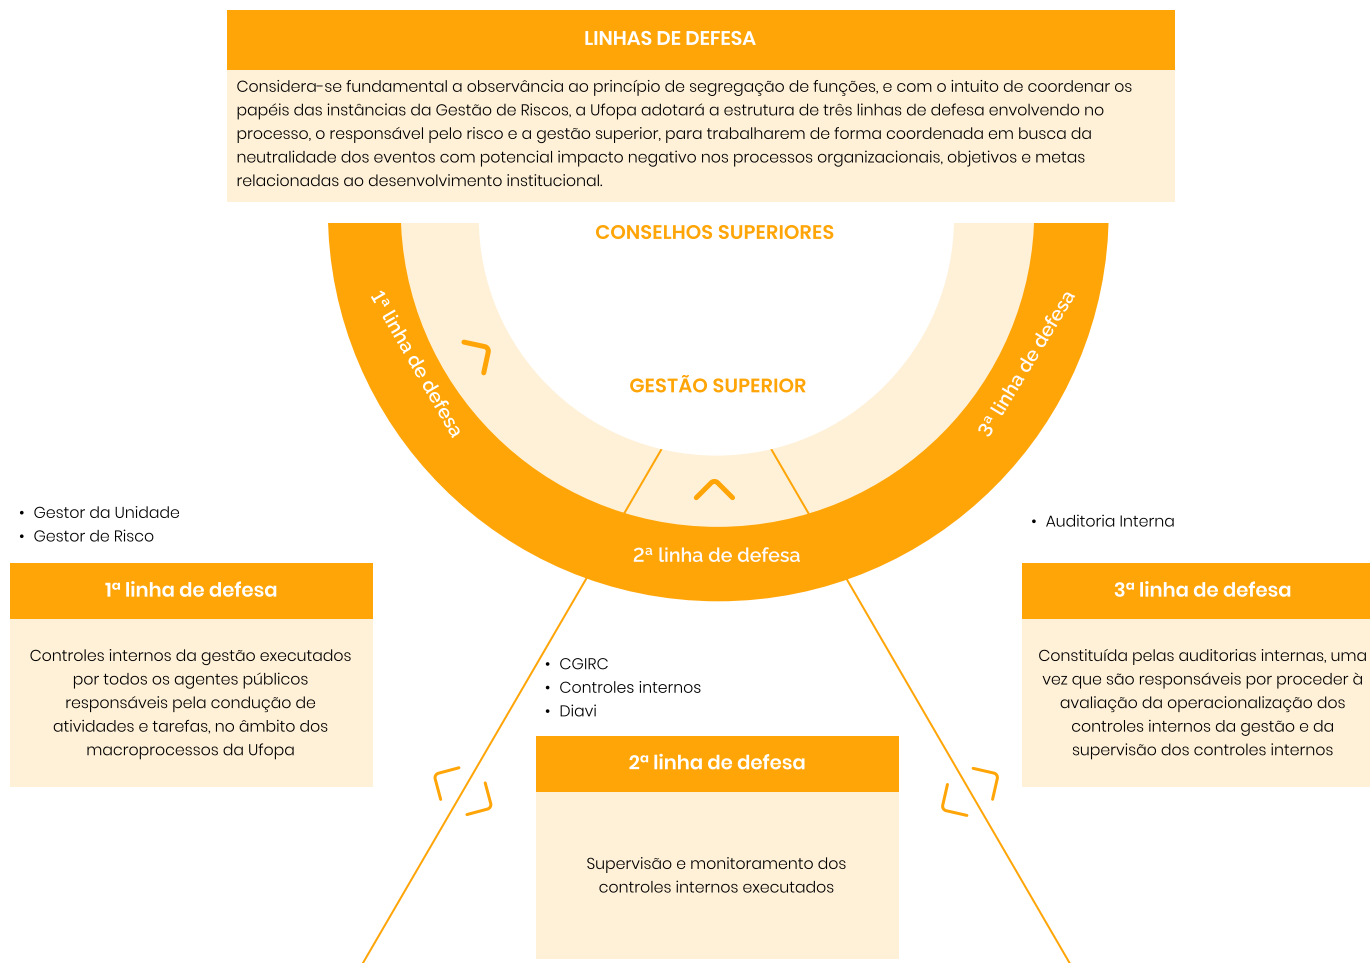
LINHAS DE DEFESA

Considera-se fundamental a observância ao princípio de segregação de funções, e com o intuito de coordenar os papéis das instâncias da Gestão de Riscos, a Ufopa adotará a estrutura de três linhas de defesa envolvendo no processo, o responsável pelo risco e a gestão superior, para trabalharem de forma coordenada em busca da neutralidade dos eventos com potencial impacto negativo nos processos organizacionais, objetivos e metas relacionadas ao desenvolvimento institucional.

CONSELHOS SUPERIORES

1ª linha de defesa

GESTÃO SUPERIOR

3ª linha de defesa

2ª linha de defesa

- Gestor da Unidade
- Gestor de Risco

1ª linha de defesa

Controles internos da gestão executados por todos os agentes públicos responsáveis pela condução de atividades e tarefas, no âmbito dos macroprocessos da Ufopa

- CGIRC
- Controles internos
- Diavi

2ª linha de defesa

Supervisão e monitoramento dos controles internos executados

- Auditoria Interna

3ª linha de defesa

Constituída pelas auditorias internas, uma vez que são responsáveis por proceder à avaliação da operacionalização dos controles internos da gestão e da supervisão dos controles internos